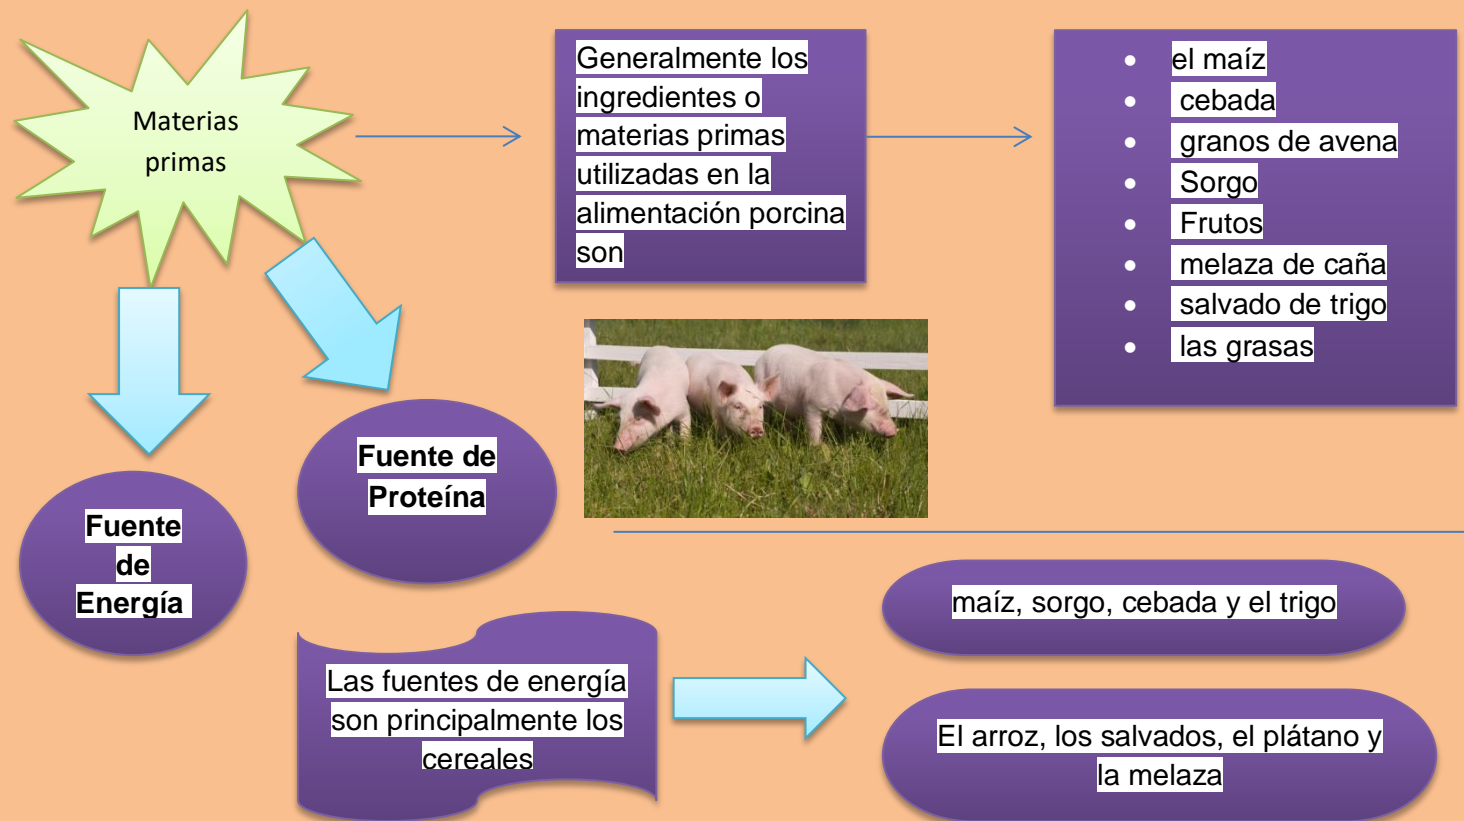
Materias primas

Generalmente los ingredientes o materias primas utilizadas en la alimentación porcina son

- el maíz
- cebada
- granos de avena
- Sorgo
- Frutos
- melaza de caña
- salvado de trigo
- las grasas

Fuente de Proteína

Fuente de Energía

maíz, sorgo, cebada y el trigo

Las fuentes de energía son principalmente los cereales

El arroz, los salvados, el plátano y la melaza